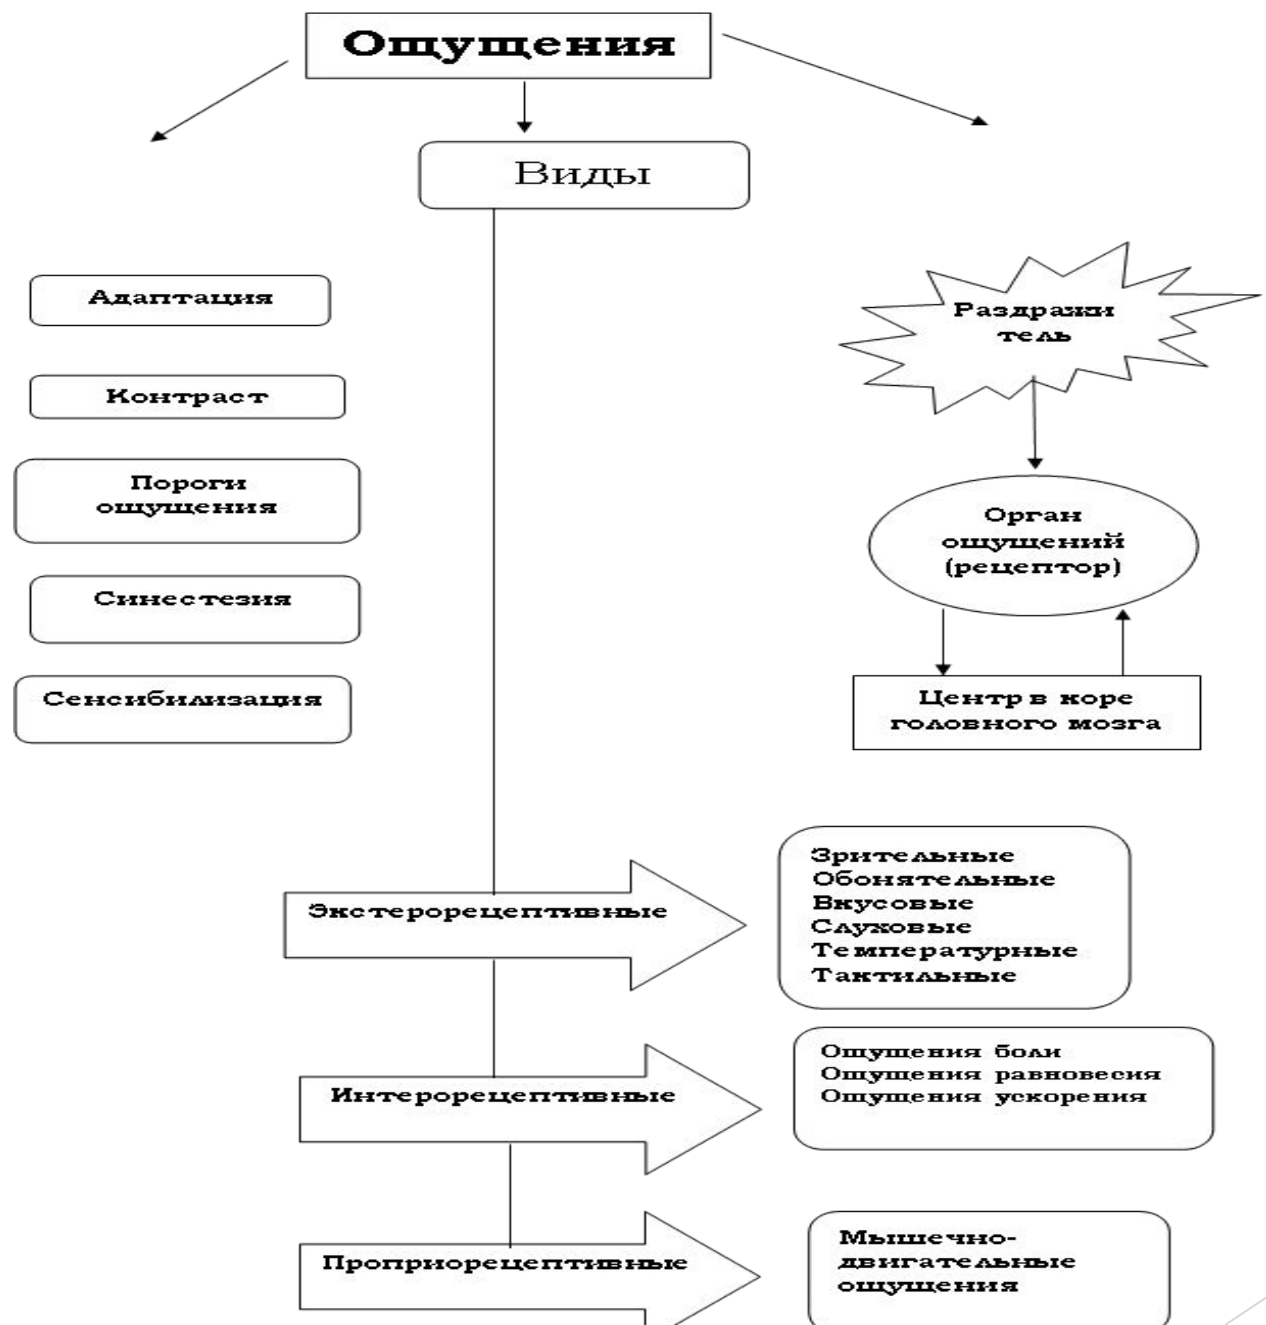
Ощущения

Виды

Адаптация

Контраст

Пороги ощущения

Синестезия

Сенсибилизация

Раздражи тель

Орган ощущений (рецептор)

Центр в коре головного мозга

Экстерорецептивные

Зрительные
Обонятельные
Вкусовые
Слуховые
Температурные
Тактильные

Интерорецептивные

Ощущения боли
Ощущения равновесия
Ощущения ускорения

Проприорецептивные

Мышечно-двигательные ощущения